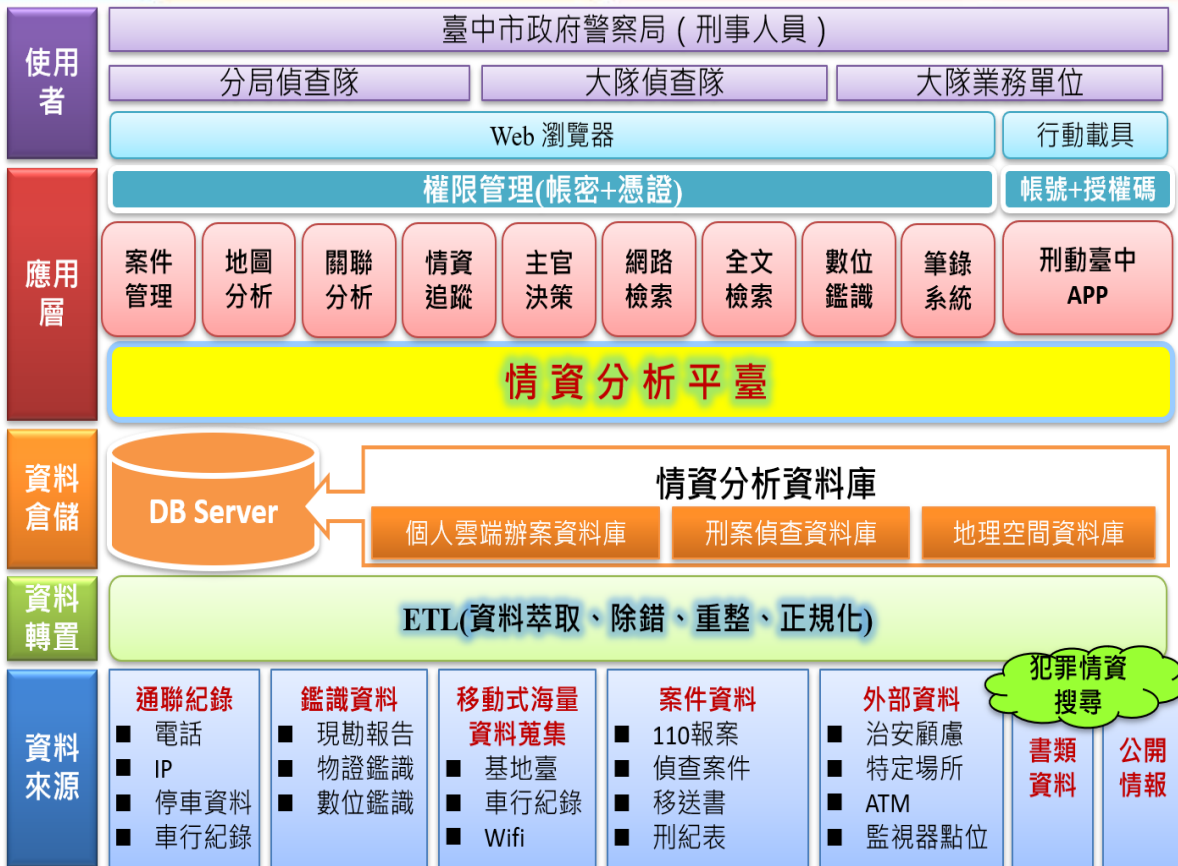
使用者

臺中市政府警察局(刑事人員)

分局偵查隊

大隊偵查隊

大隊業務單位

Web 瀏覽器

行動載具

應用層

權限管理(帳密+憑證)

帳號+授權碼

案件管理

地圖分析

關聯分析

情資追蹤

主官決策

網路檢索

全文檢索

數位鑑識

筆錄系統

刑動臺中 APP

情資分析平臺

資料倉儲

DB Server

情資分析資料庫

個人雲端辦案資料庫

刑案偵查資料庫

地理空間資料庫

資料轉置

ETL(資料萃取、除錯、重整、正規化)

資料來源

通聯紀錄
■ 電話
■ IP
■ 停車資料
■ 車行紀錄

鑑識資料
■ 現勘報告
■ 物證鑑識
■ 數位鑑識

移動式海量資料蒐集
■ 基地臺
■ 車行紀錄
■ Wifi

案件資料
■ 110報案
■ 偵查案件
■ 移送書
■ 刑紀表

外部資料
■ 治安顧慮
■ 特定場所
■ ATM
■ 監視器點位

犯罪情資搜尋

書類資料

公開情報